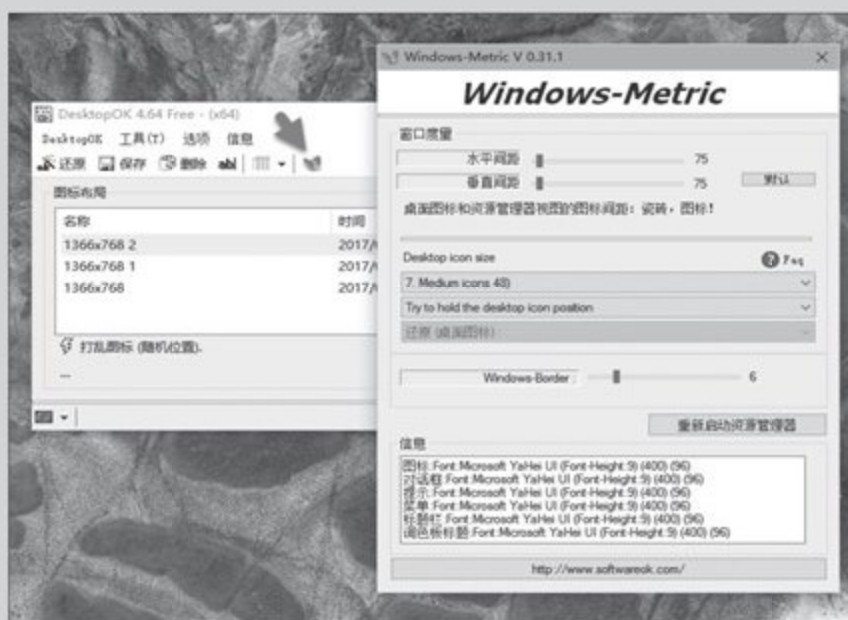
DesktopOK 4.64 Free - (x64)

DesktopOK 工具(T) 选项 信息

还原 保存 删除

图标布局

| 名称 | 时间 |
|---|---|
| 1366x768 2 | 2017/ |
| 1366x768 1 | 2017/ |
| 1366x768 | 2017/ |

打乱图标 (随机位置).

...

Windows-Metric V 0.31.1

Windows-Metric

窗口度量

水平间距 75

垂直间距 75

默认

桌面图标和资源管理器视图的图标间距：谨慎，图标！

Desktop icon size

Faq

7. Medium icons 48)

Try to hold the desktop icon position

还原 (桌面图标)

Windows-Border 6

重新启动资源管理器

信息

图标:Font:Microsoft YaHei UI (Font-Height:9) (400) (96)
对话框:Font:Microsoft YaHei UI (Font-Height:9) (400) (96)
提示:Font:Microsoft YaHei UI (Font-Height:9) (400) (96)
菜单:Font:Microsoft YaHei UI (Font-Height:9) (400) (96)
标题栏:Font:Microsoft YaHei UI (Font-Height:9) (400) (96)
调色板标题:Font:Microsoft YaHei UI (Font-Height:9) (400) (96)

http://www.softwareok.com/